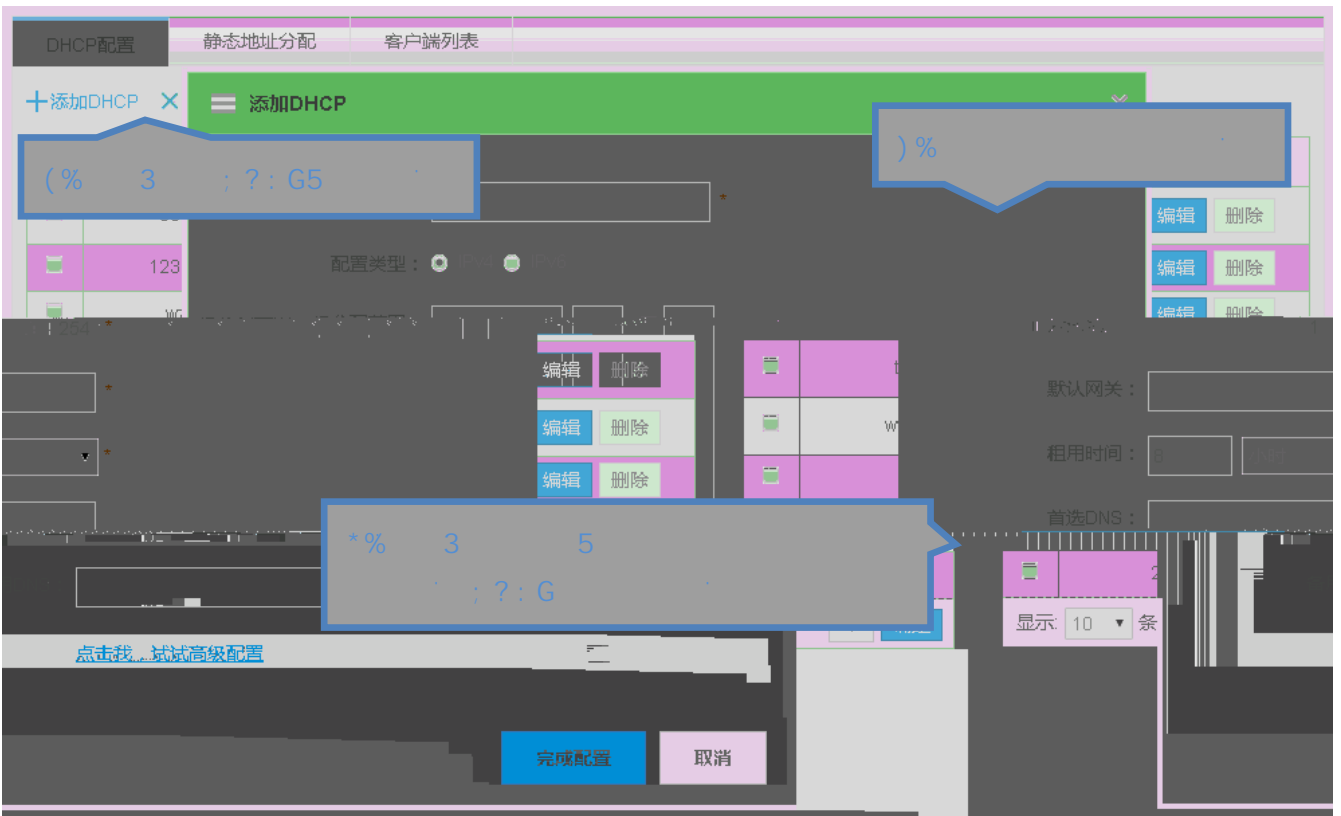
DHCP配置 静态地址分配 客户端列表

+添加DHCP ×

添加DHCP

(% 3 ; ? : G5

) %

123

配置类型：

编辑 删除
编辑 删除
编辑 删除

编辑 删除
编辑 删除
编辑 删除

默认网关：

租用时间：

首选DNS：

*% 3 5
; ? : G

显示: 10 条

点击我，试试高级配置

完成配置 取消